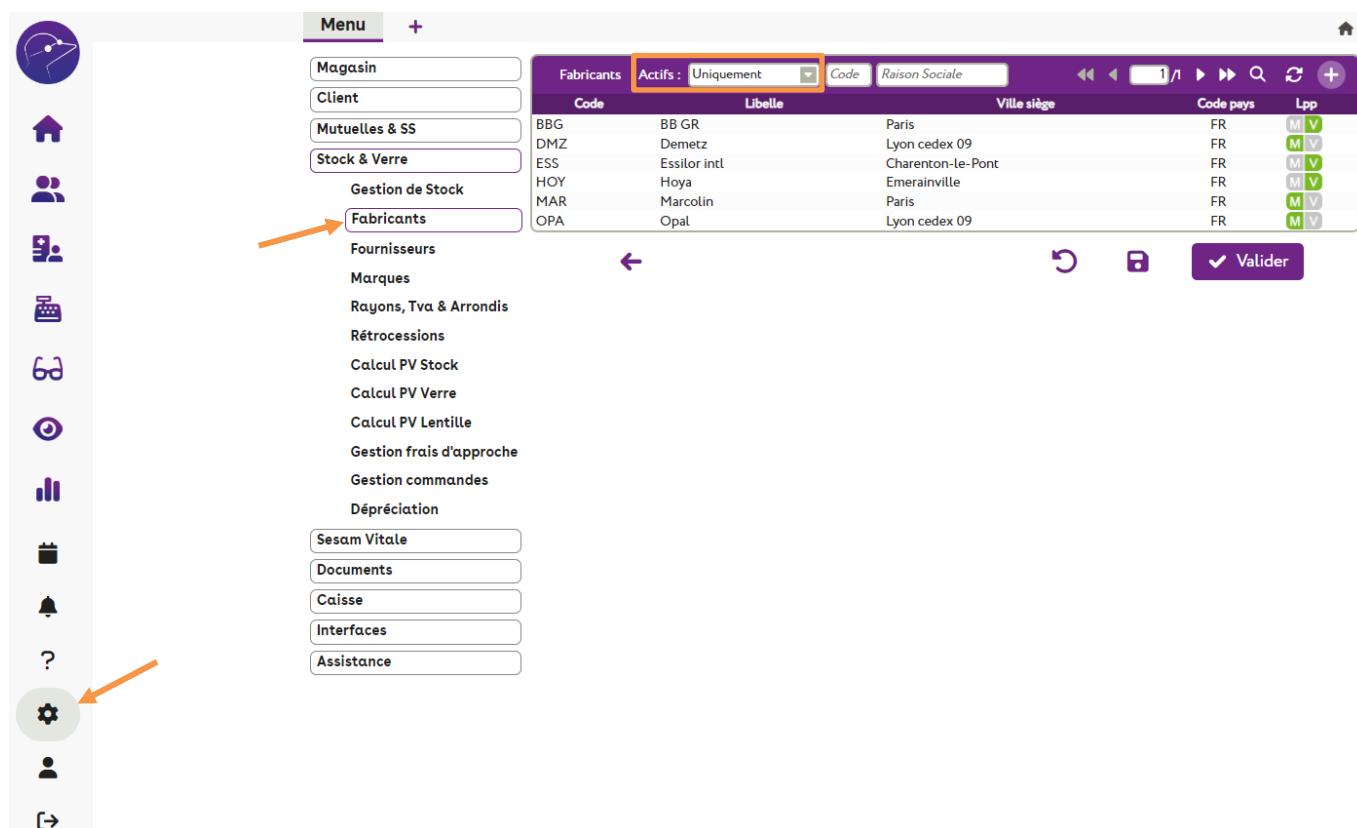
Menu +

Magasin
Client
Mutuelles & SS
Stock & Verre
Gestion de Stock
Fabricants
Fournisseurs
Marques
Rayons, Tva & Arrondis
Rétrocessions
Calcul PV Stock
Calcul PV Verre
Calcul PV Lentille
Gestion frais d'approche
Gestion commandes
Dépréciation
Sesam Vitale
Documents
Caisse
Interfaces
Assistance

Fabricants Actifs : Uniquement Code Raison Sociale 1 /1

| Code | Libelle | Ville siège | Code pays | Lpp |
|---|---|---|---|---|
| BBG | BB GR | Paris | FR | M V |
| DMZ | Demetz | Lyon cedex 09 | FR | M V |
| ESS | Essilor intl | Charenton-le-Pont | FR | M V |
| HOY | Hoya | Emerainville | FR | M V |
| MAR | Marcolin | Paris | FR | M V |
| OPA | Opal | Lyon cedex 09 | FR | M V |

Valider

?